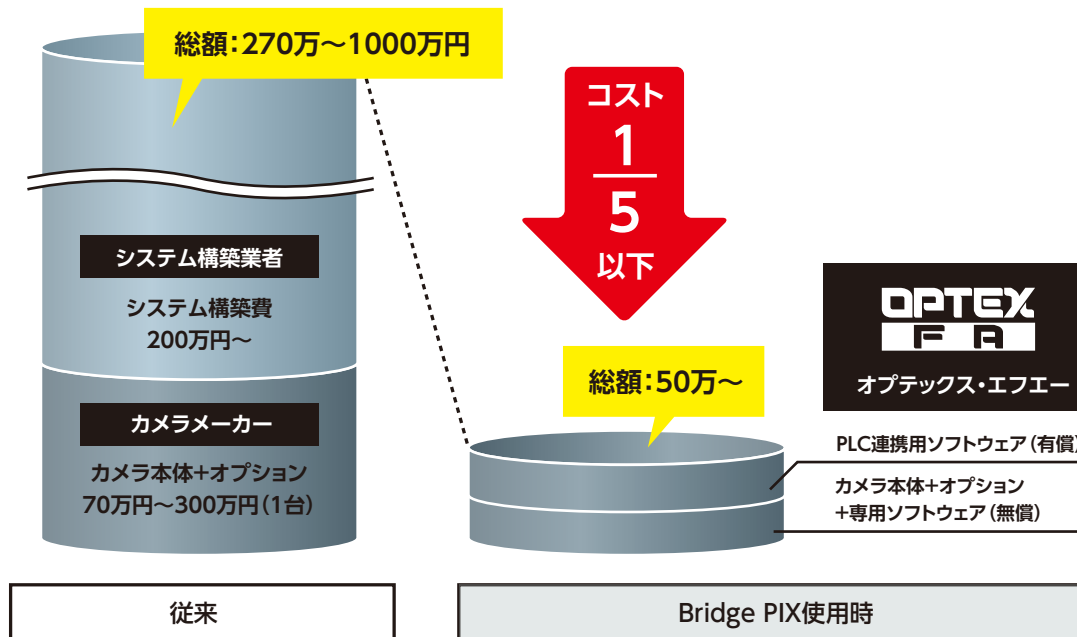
総額:270万～1000万円

システム構築業者

システム構築費
200万円～

カメラメーカー

カメラ本体+オプション
70万円～300万円(1台)

コスト
$\frac{1}{5}$
以下

総額:50万～

OPTEX
F A
オプテックス・エフエー

PLC連携用ソフトウェア(有償)

カメラ本体+オプション
+専用ソフトウェア(無償)

従来

Bridge PIX使用時